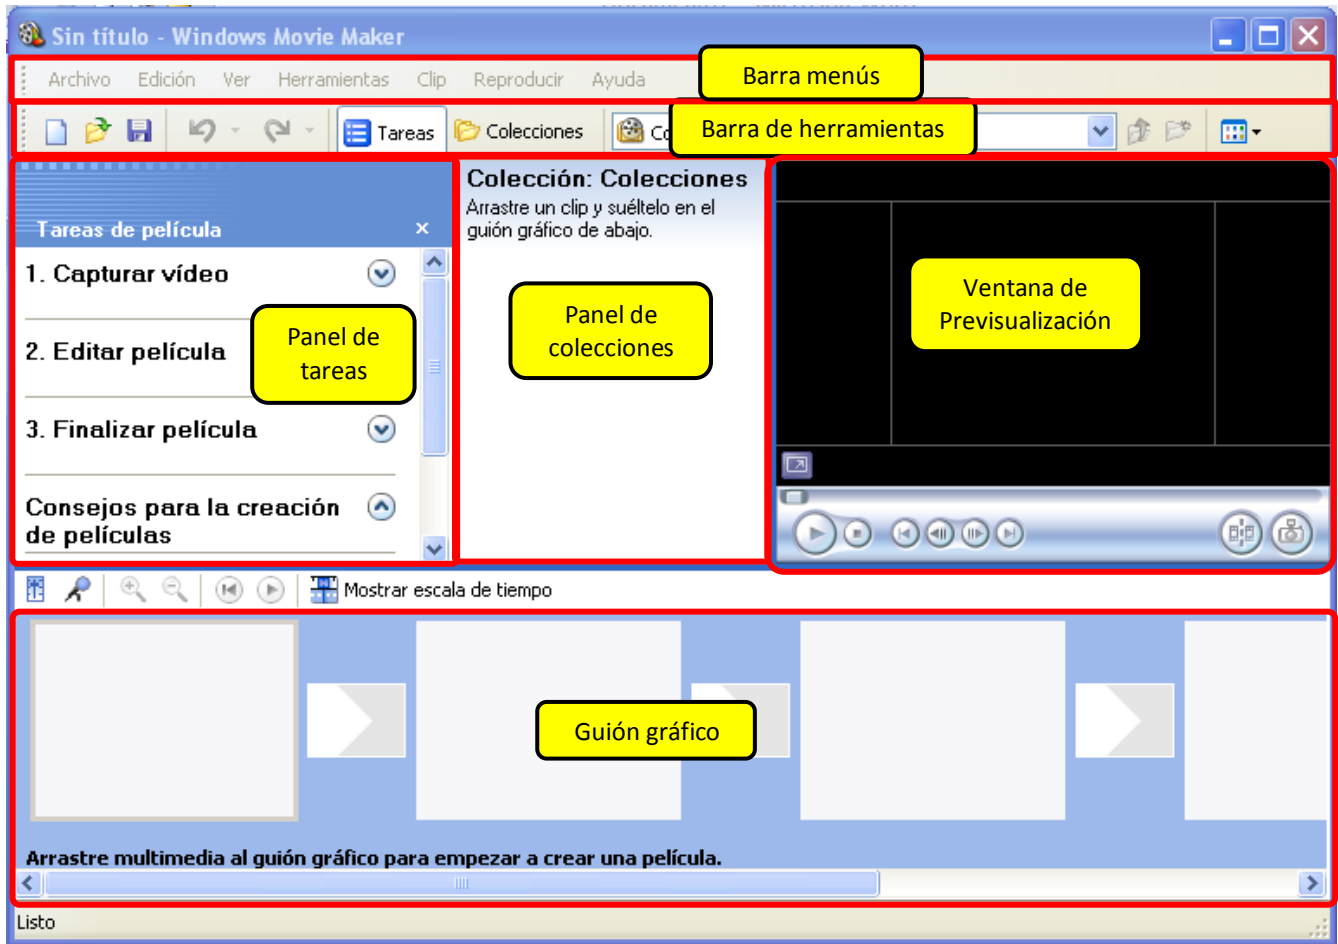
Sin título - Windows Movie Maker

Archivo Edición Ver Herramientas Clip Reproducir Ayuda

Barra menús

Tareas Colecciones Co

Barra de herramientas

Tareas de película

1. Capturar vídeo

2. Editar película

Panel de tareas

3. Finalizar película

Consejos para la creación de películas

Colección: Colecciones

Arrastre un clip y suéltelo en el guión gráfico de abajo.

Panel de colecciones

Ventana de Previsualización

Mostrar escala de tiempo

Guión gráfico

Arrastre multimedia al guión gráfico para empezar a crear una película.

Listo